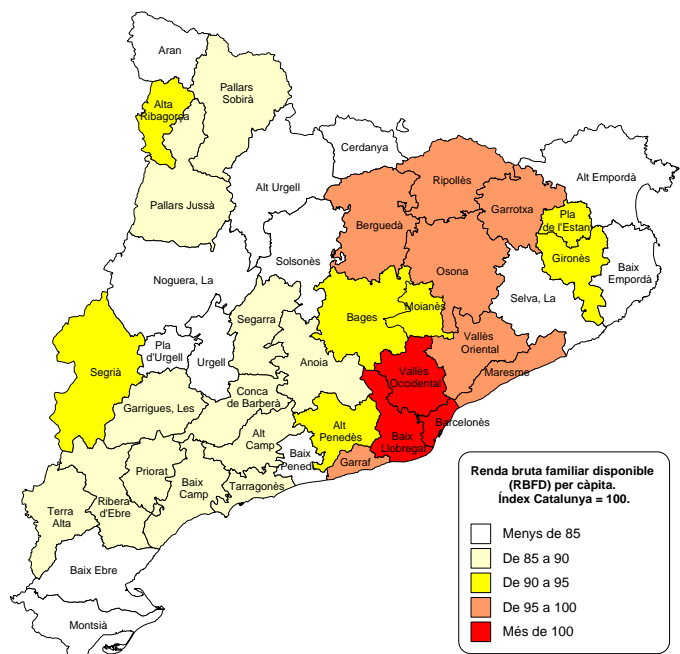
Aran

Pallars Sobirà

Alta Ribagorça

Cerdanya

Alt Urgell

Ripollès

Alt Empordà

Pallars Jussà

Berguedà

Garrotxa

Pla de l'Estany

Solsonès

Gironès

Osona

Noguera, La

Baix Empordà

Selva, La

Moianès

Bages

Segarra

Pla d'Urgell

Vallès Oriental

Segrià

Urgell

Anoia

Vallès Occidental

Maresme

Conca de Barberà

Garrigues, Les

Alt Camp

Alt Penedès

Barcelonès

Baix Llobregat

Baix Penedès

Garraf

Priorat

Baix Camp

Tarragonès

Terra Alta

Ribera d'Ebre

Baix Ebre

Montsià

Renda bruta familiar disponible (RBFD) per càpita. Índex Catalunya = 100.

Menys de 85

De 85 a 90

De 90 a 95

De 95 a 100

Més de 100